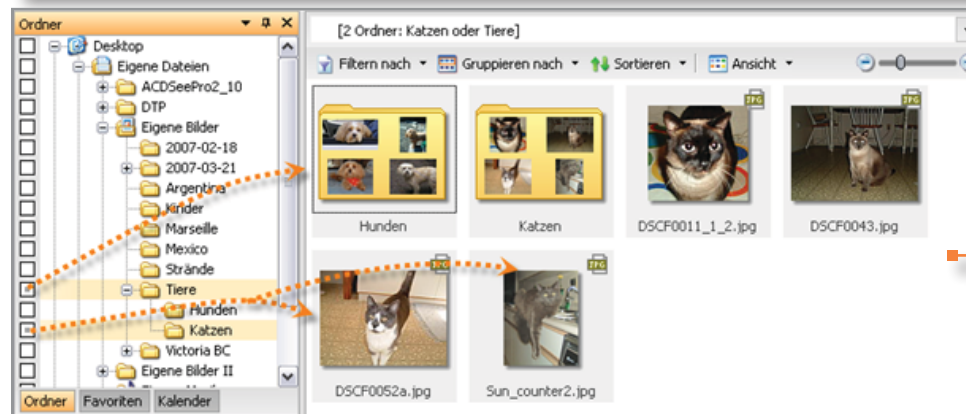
Ordner

Desktop
Eigene Dateien
ACDSeePro2_10
DTP
Eigene Bilder
2007-02-18
2007-03-21
Argentina
Kinder
Marseille
Mexico
Strände
Tiere
Hunden
Katzen
Victoria BC
Eigene Bilder II

Ordner
Favoriten
Kalender

[2 Ordner: Katzen oder Tiere]

Filtern nach
Gruppieren nach
Sortieren
Ansicht

Hunden
Katzen
DSCF0011_1_2.jpg
DSCF0043.jpg
DSCF0052a.jpg
Sun_counter2.jpg